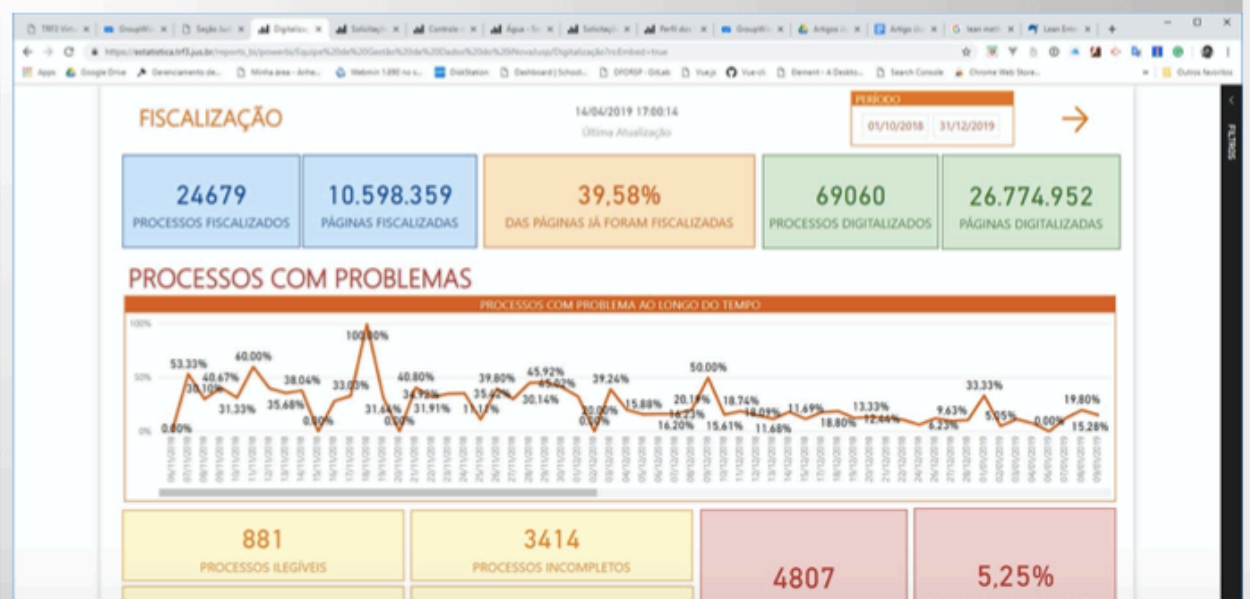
TRF2 Vir... | GroupW... | Seção Ju... | Digitaliza... | Solicitaçõ... | Controle... | Água - Sr... | Solicitaçõ... | Perfil do... | GroupW... | Artigos ci... | Artigo Lo... | lean mat... | Lean Em...

https://estatistica.trf3.jus.br/reports_bi/powerbi/Equipe%20de%20Gestão%20de%20Dados%20de%20Nova/Jusp/Digitalização?rs:Embed=true

Apps | Google Drive | Gerenciamento de... | Minha área - Arte... | Webmin 1.890 no s... | DiskStation | Dashboard | School... | DFORSP - GitLab | Vue.js | Vue-cli | Element - A Deskto... | Search Console | Chrome Web Store... | Outros favoritos

FISCALIZAÇÃO

14/04/2019 17:00:14
Última Atualização

PERÍODO
01/10/2018 31/12/2019

FILTROS

24679
PROCESSOS FISCALIZADOS

10.598.359
PÁGINAS FISCALIZADAS

39,58%
DAS PÁGINAS JÁ FORAM FISCALIZADAS

69060
PROCESSOS DIGITALIZADOS

26.774.952
PÁGINAS DIGITALIZADAS

PROCESSOS COM PROBLEMAS

PROCESSOS COM PROBLEMA AO LONGO DO TEMPO

100%
50%
0%

0.00% 53.33% 38.10% 40.67% 31.33% 60.00% 35.68% 38.04% 0.00% 33.00% 100.00% 31.68% 0.00% 40.80% 34.72% 31.91% 11.11% 39.80% 35.62% 30.14% 45.92% 45.02% 0.00% 20.00% 39.24% 15.88% 16.20% 16.23% 20.11% 50.00% 15.61% 18.74% 18.09% 11.68% 11.69% 18.80% 13.33% 12.44% 6.23% 9.63% 33.33% 5.05% 0.00% 19.80% 15.28%

881
PROCESSOS ILEGÍVEIS

3414
PROCESSOS INCOMPLETOS

4807

5,25%